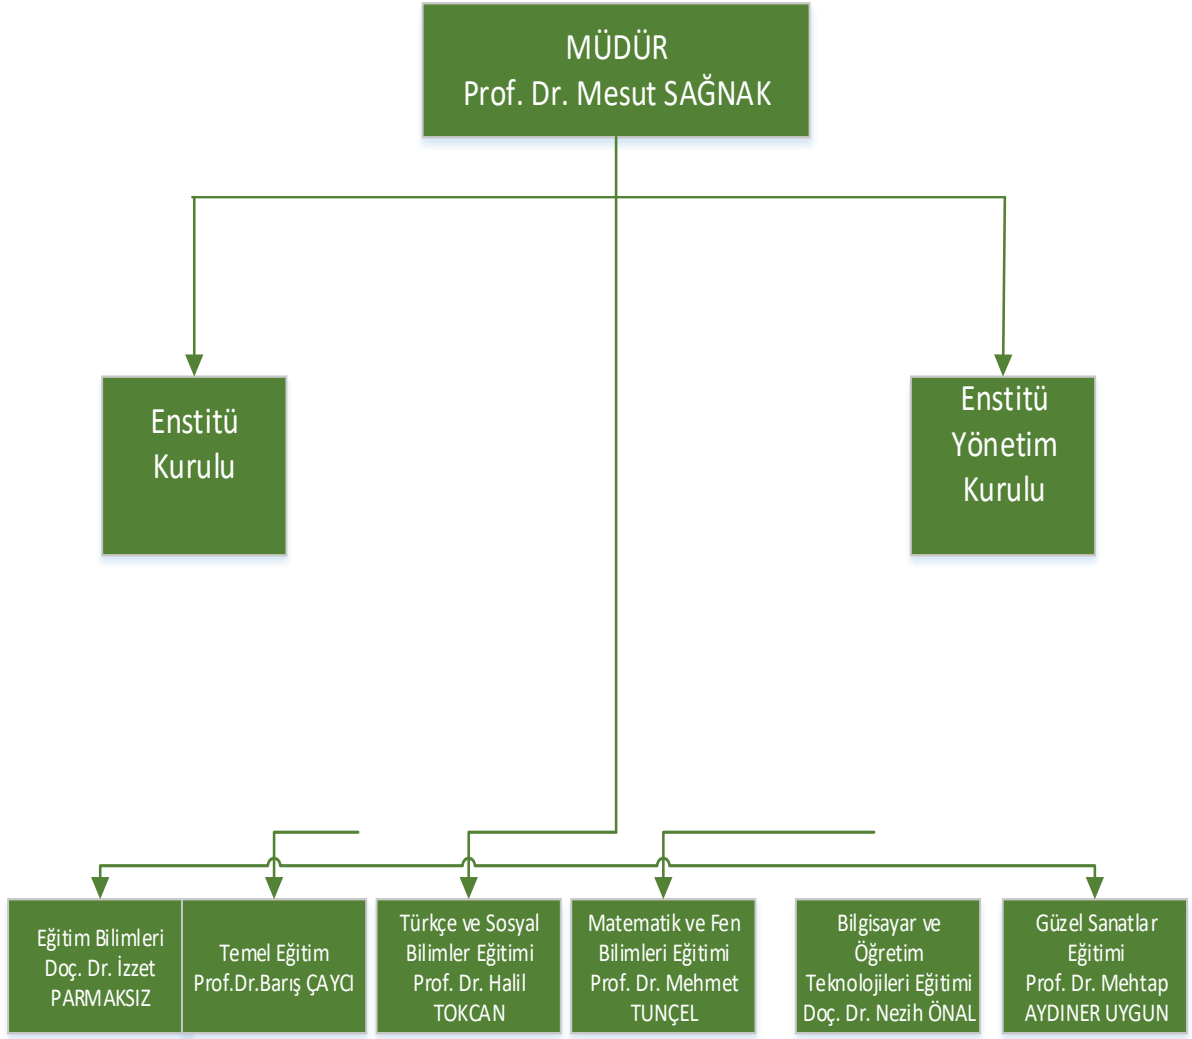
MÜDÜR
Prof. Dr. Mesut SAĞNAK

Enstitü Kurulu

Enstitü Yönetim Kurulu

Eğitim Bilimleri
Doç. Dr. İzzet PARMAKSIZ

Temel Eğitim
Prof.Dr.Barış ÇAYCI

Türkçe ve Sosyal Bilimler Eğitimi
Prof. Dr. Halil TOKCAN

Matematik ve Fen Bilimleri Eğitimi
Prof. Dr. Mehmet TUNÇEL

Bilgisayar ve Öğretim Teknolojileri Eğitimi
Doç. Dr. Nezih ÖNAL

Güzel Sanatlar Eğitimi
Prof. Dr. Mehtap AYDINER UYGUN